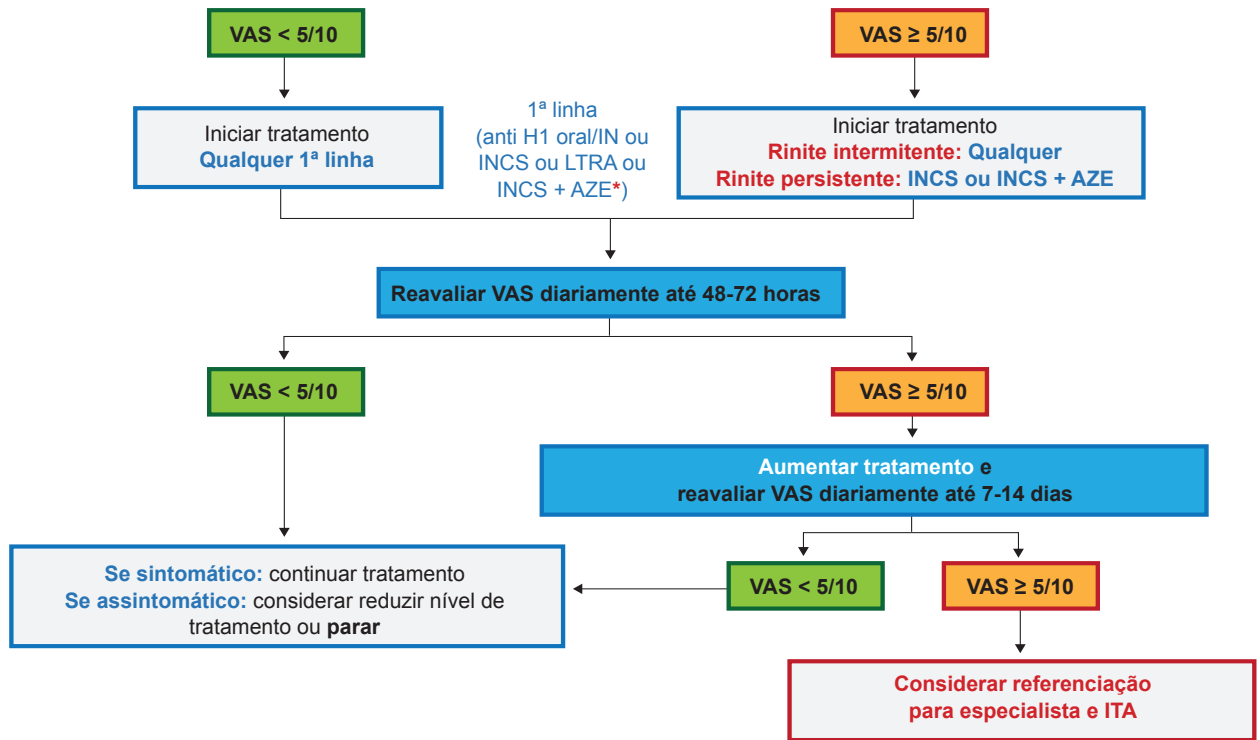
VAS < 5/10

VAS ≥ 5/10

Iniciar tratamento
Qualquer 1ª linha

1ª linha
(anti H1 oral/IN ou INCS ou LTRA ou INCS + AZE*)

Iniciar tratamento
Rinite intermitente: Qualquer
Rinite persistente: INCS ou INCS + AZE

Reavaliar VAS diariamente até 48-72 horas

VAS < 5/10

VAS ≥ 5/10

Aumentar tratamento e
reavaliar VAS diariamente até 7-14 dias

Se sintomático: continuar tratamento
Se assintomático: considerar reduzir nível de tratamento ou parar

VAS < 5/10

VAS ≥ 5/10

Considerar referenciação para especialista e ITA